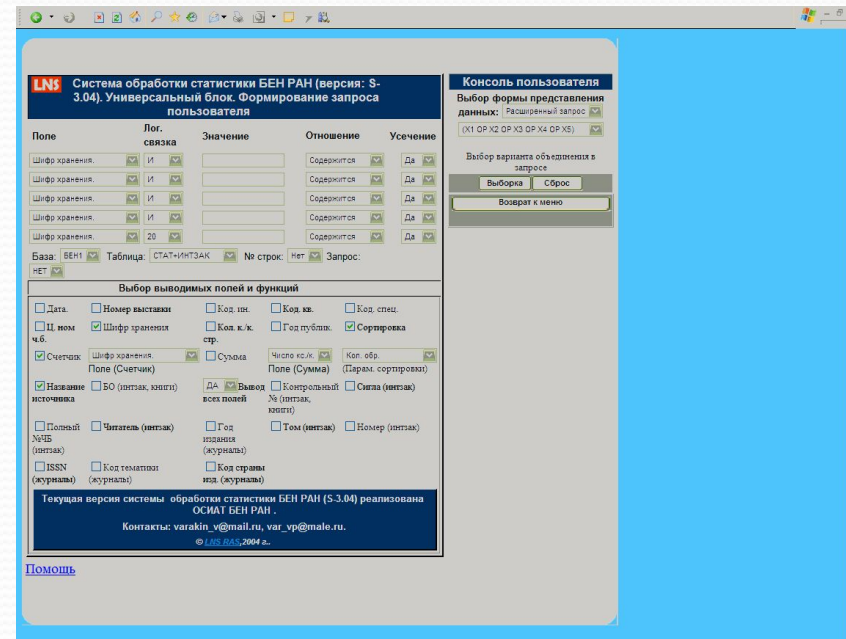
LNS Система обработки статистики БЕН РАН (версия: S-3.04). Универсальный блок. Формирование запроса пользователя

| Поле | Лог. связка | Значение | Отношение | Усечение |
|---|---|---|---|---|
| Шифр хранения. | И | | Содержится | Да |
| Шифр хранения. | И | | Содержится | Да |
| Шифр хранения. | И | | Содержится | Да |
| Шифр хранения. | И | | Содержится | Да |
| Шифр хранения. | 20 | | Содержится | Да |

База: БЕН1 Таблица: СТАТ+ИНТЗАК № строк: Нет Запрос: НЕТ

Выбор выводимых полей и функций

Дата. Номер выставки Код. ин. Код. кв. Код. спец.
Ц. ном ч.б. Шифр хранения Кол. к./к. стр. Год публик. Сортировка
Счетчик Шифр хранения. Поле (Счетчик) Сумма Число кс./к. Поле (Сумма) Кол. обр. (Парам. сортировки)
Название источника БО (интзак, книги) ДА Вывод всех полей Контрольный № (интзак, книги) Сигла (интзак)
Полный №ЧБ (интзак) Читатель (интзак) Год издания (журналы) Том (интзак) Номер (интзак)
ISSN (журналы) Код тематики (журналы) Код страны изд. (журналы)

Текущая версия системы обработки статистики БЕН РАН (S-3.04) реализована ОСИАТ БЕН РАН .

Контакты: varakin_v@mail.ru, var_vp@male.ru.

© LNS RAS,2004 г..

Консоль пользователя

Выбор формы представления данных: Расширенный запрос

(X1 OP X2 OP X3 OP X4 OP X5)

Выбор варианта объединения в запросе

Выборка Сброс

Возврат к меню

Помощь